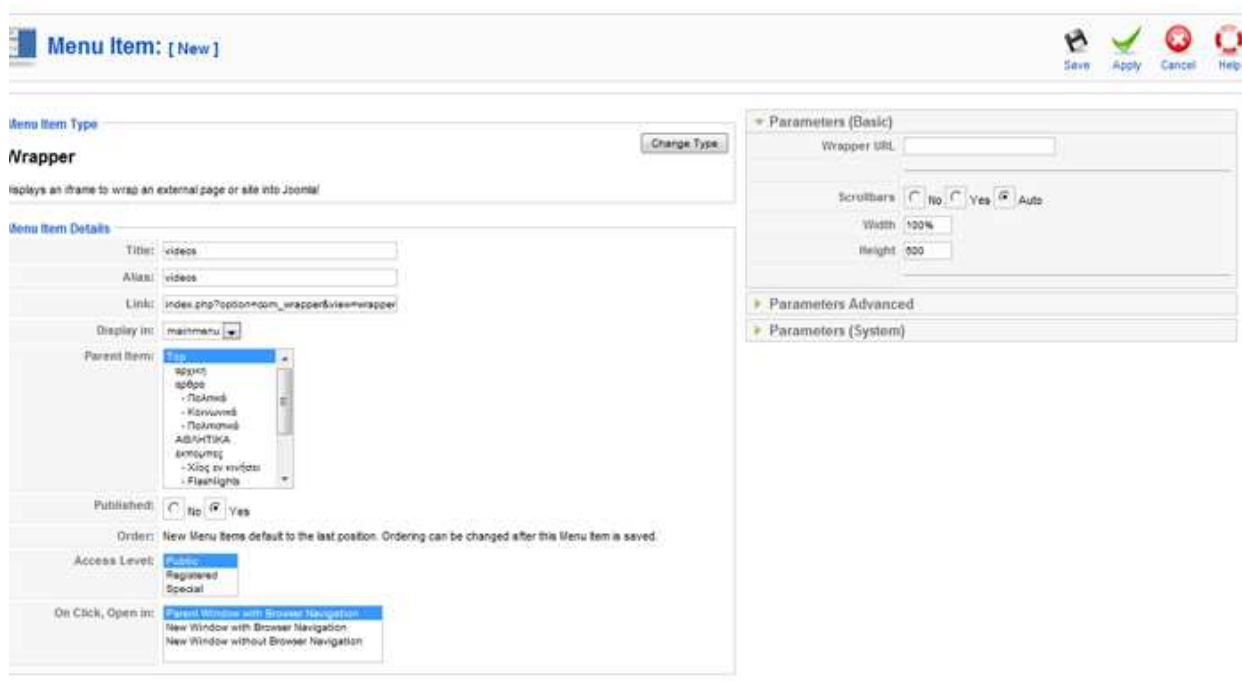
Menu Item: [ New ]

Save Apply Cancel Help

Menu Item Type

Change Type

Wrapper

Displays an iframe to wrap an external page or site into Joomla!

Menu Item Details

Title: videos

Alias: videos

Link: index.php?option=com_wrapper&view=wrapper

Display in: mainmenu

Parent Item: Top
αρχική
άρθρα
- Πολιτικά
- Κοινωνικά
- Πολιτιστικά
ΑΘΛΗΤΙΚΑ
εκπομπές
- Χίος σε κινήσει
- Flashlights

Published: No Yes

Order: New Menu Items default to the last position. Ordering can be changed after this Menu Item is saved.

Access Level: Public
Registered
Special

On Click, Open in: Parent Window with Browser Navigation
New Window with Browser Navigation
New Window without Browser Navigation

Parameters (Basic)

Wrapper URL

Scrollbars No Yes Auto

Width 100%

Height 500

Parameters Advanced

Parameters (System)